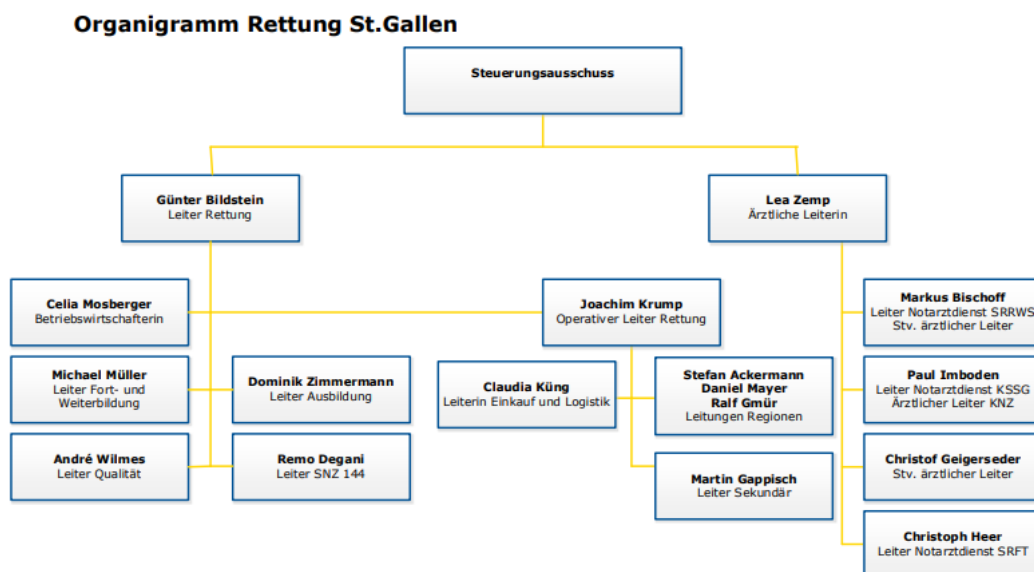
Organigramm Rettung St.Gallen

Steuerungsausschuss

Günter Bildstein
Leiter Rettung

Lea Zemp
Ärztliche Leiterin

Celia Mosberger
Betriebswirtschafterin

Joachim Krump
Operativer Leiter Rettung

Markus Bischoff
Leiter Notarztdienst SRRWS
Stv. ärztlicher Leiter

Michael Müller
Leiter Fort- und Weiterbildung

Dominik Zimmermann
Leiter Ausbildung

Claudia Küng
Leiterin Einkauf und Logistik

Stefan Ackermann
Daniel Mayer
Ralf Gmür
Leitungen Regionen

Paul Imboden
Leiter Notarztdienst KSSG
Ärztlicher Leiter KNZ

André Wilmes
Leiter Qualität

Remo Degani
Leiter SNZ 144

Martin Gappisch
Leiter Sekundär

Christof Geigerseder
Stv. ärztlicher Leiter

Christoph Heer
Leiter Notarztdienst SRFT